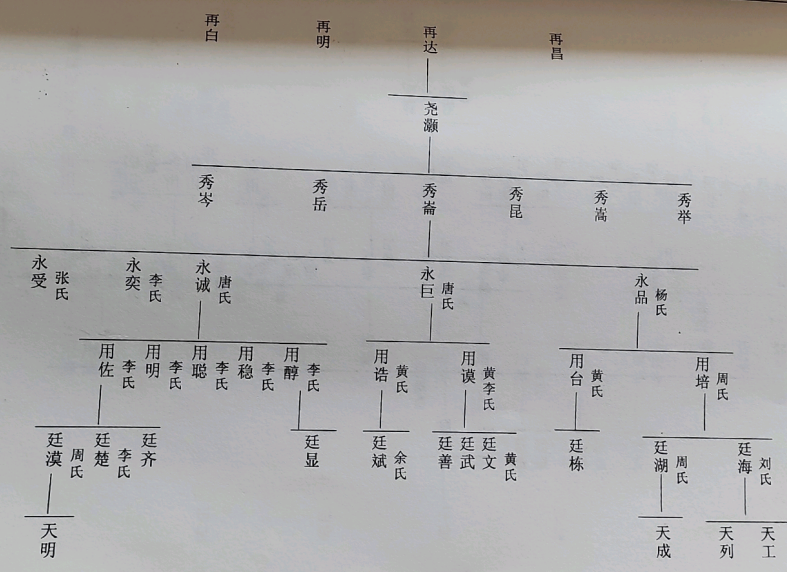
再白 再明 再达 再昌

尧灏

秀岑 秀岳 秀崙 秀昆 秀高 秀举

永受 张氏
永奕 李氏
永诚 唐氏
永巨 唐氏
永品 杨氏

用佐 李氏
用明 李氏
用聪 李氏
用稳 李氏
用醇 李氏
用诰 黄氏
用谟 黄李氏
用台 黄氏
用培 周氏

廷漠 周氏
廷楚 李氏
廷齐
廷显
廷斌 余氏
廷善
廷武
廷文 黄氏
廷栋
廷湖 周氏
廷海 刘氏

天明
天成
天列
天工